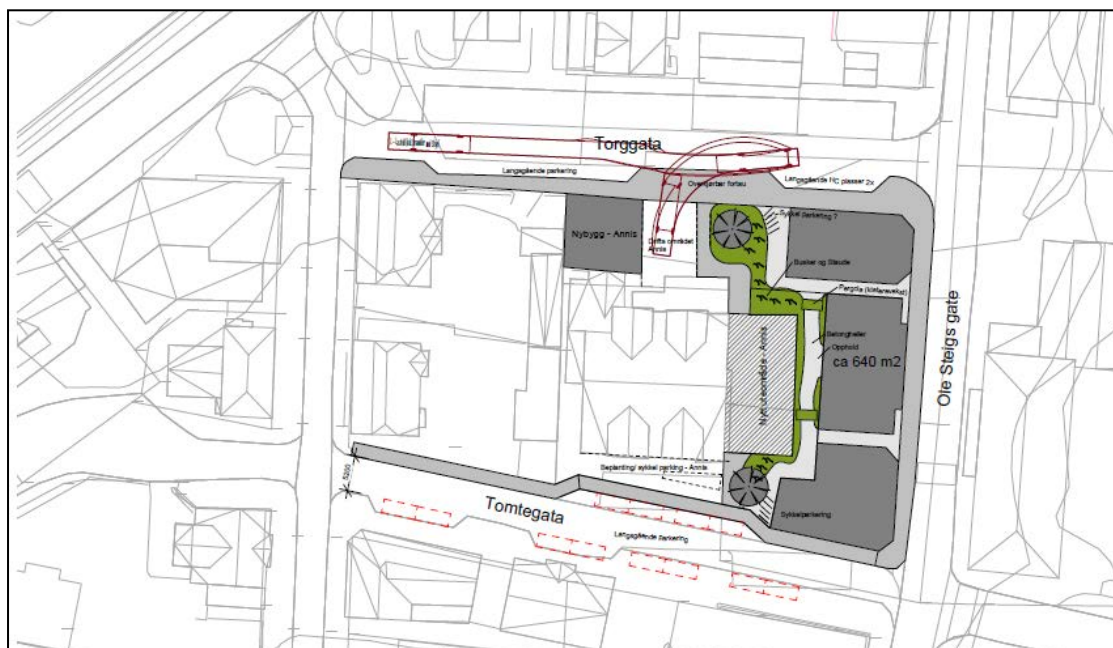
Torggata

Langsgående parkering

Overkjørbar fortau

Langsgående HC plasser 2x

Sykkel parkering ?

Nybygg - Annis

Dette området Annis

Busker og Staude

Pergola (klatreroser)

Betongheller

Opphold

ca 640 m2

Ole Steigs gate

Nytt uteområde - Annis

Beplanting/ sykkel parking - Annis

5250

Tomtegata

Langsgående parkering

Sykkelparkering